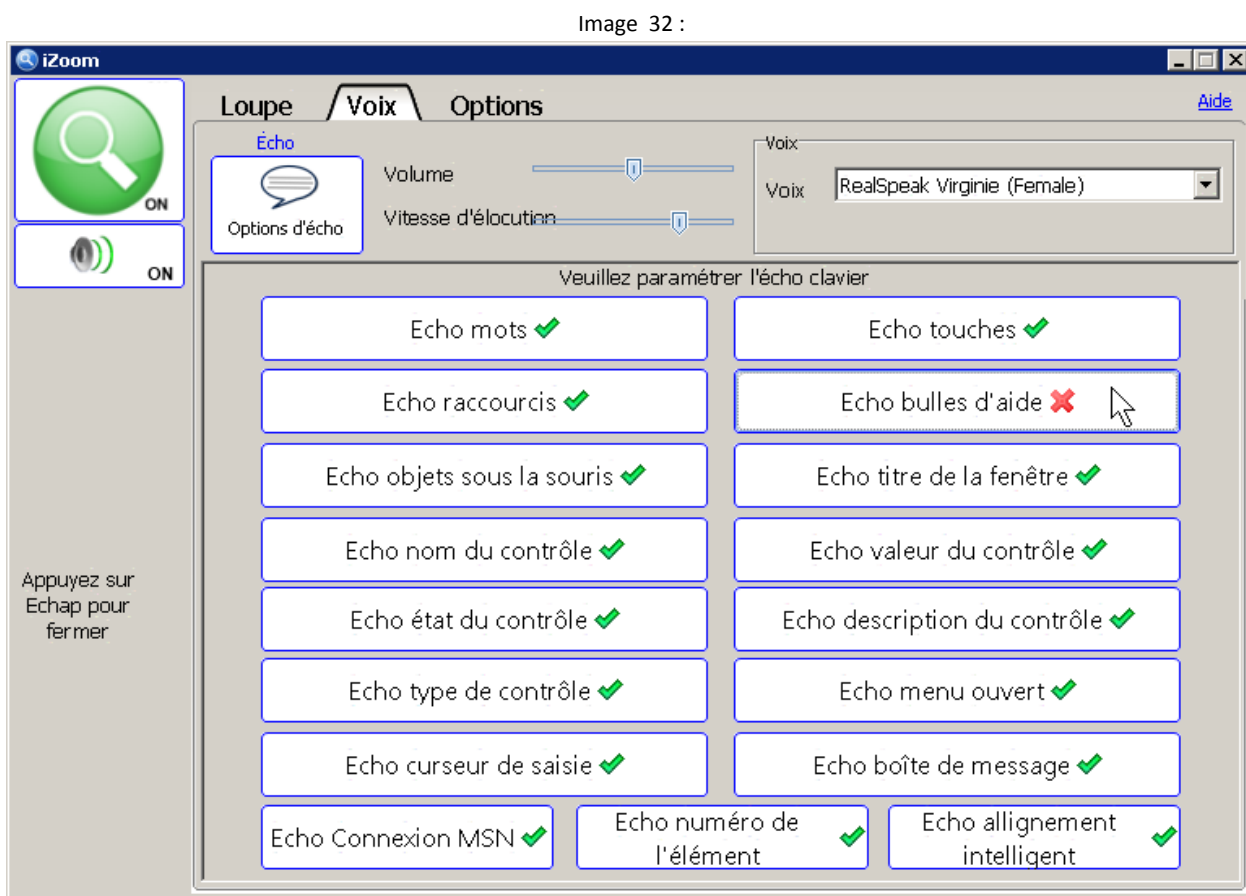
Image 32 :

iZoom

ON

ON

Appuyez sur Echap pour fermer

Loupe Voix Options

Aide

Écho

Options d'écho

Volume

Vitesse d'élocution

Voix

Voix RealSpeak Virginie (Female)

Veuillez paramétrer l'écho clavier

Echo mots

Echo touches

Echo raccourcis

Echo bulles d'aide

Echo objets sous la souris

Echo titre de la fenêtre

Echo nom du contrôle

Echo valeur du contrôle

Echo état du contrôle

Echo description du contrôle

Echo type de contrôle

Echo menu ouvert

Echo curseur de saisie

Echo boîte de message

Echo Connexion MSN

Echo numéro de l'élément

Echo allignement intelligent